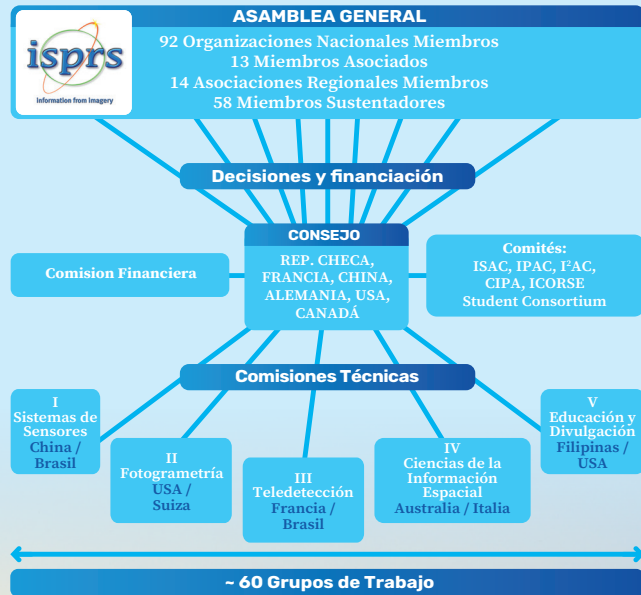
isprs
Information from Imagery

ASAMBLEA GENERAL
92 Organizaciones Nacionales Miembros
13 Miembros Asociados
14 Asociaciones Regionales Miembros
58 Miembros Sustentadores

Decisiones y financiación

Comision Financiera

CONSEJO
REP. CHECA, FRANCIA, CHINA, ALEMANIA, USA, CANADÁ

Comités:
ISAC, IPAC, I²AC, CIPA, ICORSE
Student Consortium

Comisiones Técnicas

I
Sistemas de Sensores
China / Brasil

II
Fotogrametría
USA / Suiza

III
Teledetección
Francia / Brasil

IV
Ciencias de la Información Espacial
Australia / Italia

V
Educación y Divulgación
Filipinas / USA

~ 60 Grupos de Trabajo